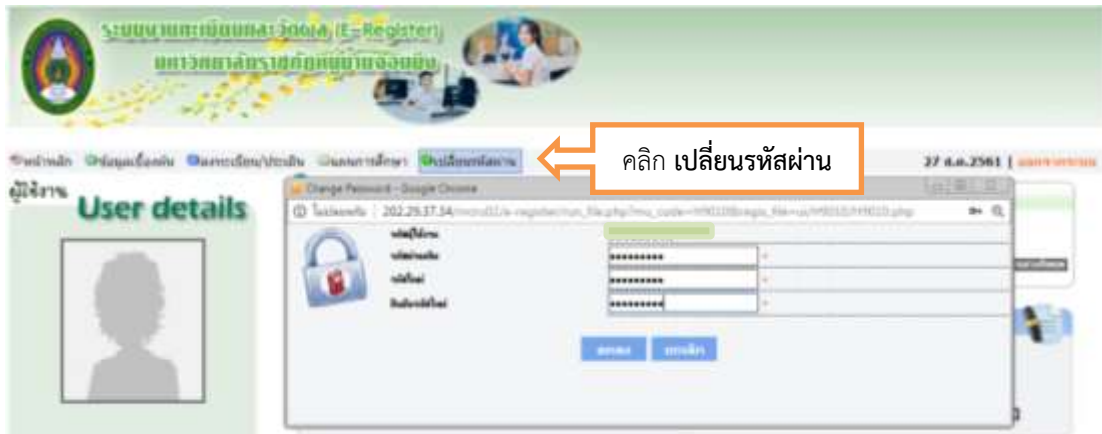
ระบบงานทะเบียนและวัดผล (E-Register)
มหาวิทยาลัยราชภัฏหมู่บ้านจอมบึง

หน้าหลัก ข้อมูลเบื้องต้น ลงทะเบียน/ประเมิน ผลการศึกษา เปลี่ยนรหัสผ่าน

คลิก **เปลี่ยนรหัสผ่าน**

27 ต.ค.2561 | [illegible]

ผู้ใช้งาน

User details

Change Password - Google Chrome

ไม่ปลอดภัย | 202.29.37.34/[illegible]/e-register/run_file.php?mu_code=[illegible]

รหัสผู้ใช้งาน
รหัสผ่านเดิม ••••••••••
รหัสใหม่ ••••••••••
ยืนยันรหัสใหม่ ••••••••••

ตกลง ยกเลิก